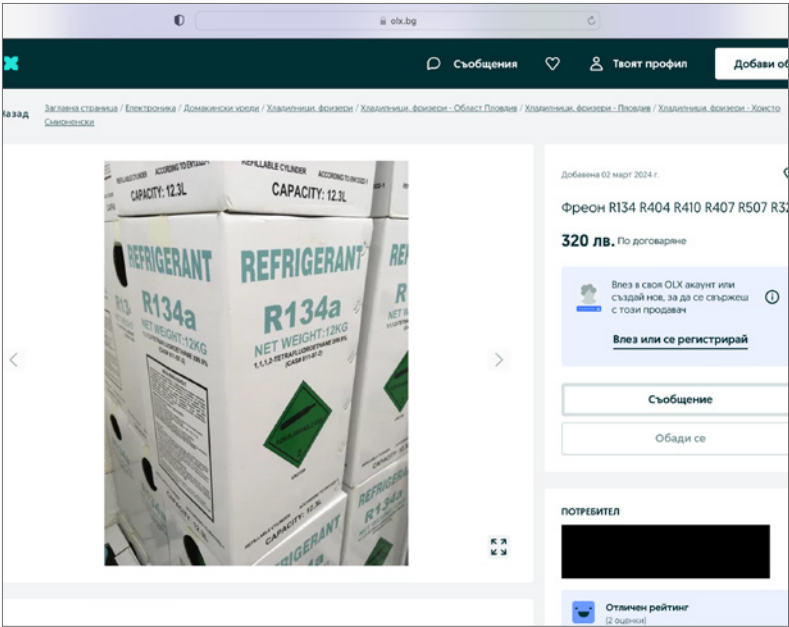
olx.bg

Съобщения

Твоят профил

Добави об

Назад

Заглавна страница / Електроника / Домакински уреди / Хладилници, фризери / Хладилници, фризери - Област Пловдив / Хладилници, фризери - Пловдив / Хладилници, фризери - Христо Смирненски

REFILLABLE CYLINDER

CAPACITY: 12.3L

REFRIGERANT

R134a

NET WEIGHT:12KG

1,1,1,2-TETRAFLUOROETHANE

REFRIGERANT

R134a

CAPACITY: 12.3L

Добавена 02 март 2024 г.

Фреон R134 R404 R410 R407 R507 R32

320 лв. По договаряне

Влез в своя OLX акаунт или създай нов, за да се свържеш с този продавач

Влез или се регистрирай

Съобщение

Обади се

ПОТРЕБИТЕЛ

Отличен рейтинг

(2 оценки)